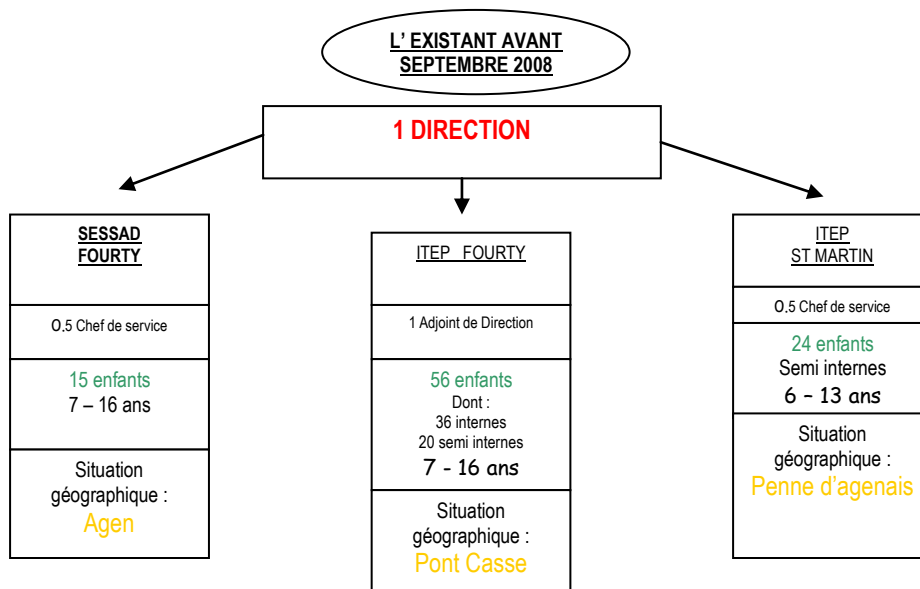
L' EXISTANT AVANT SEPTEMBRE 2008

1 DIRECTION

SESSAD FOURTY

O.5 Chef de service

15 enfants
7 – 16 ans

Situation géographique :
Agen

ITEP FOURTY

1 Adjoint de Direction

56 enfants
Dont :
36 internes
20 semi internes
7 - 16 ans

Situation géographique :
Pont Casse

ITEP ST MARTIN

O.5 Chef de service

24 enfants
Semi internes
6 – 13 ans

Situation géographique :
Penne d'agenais